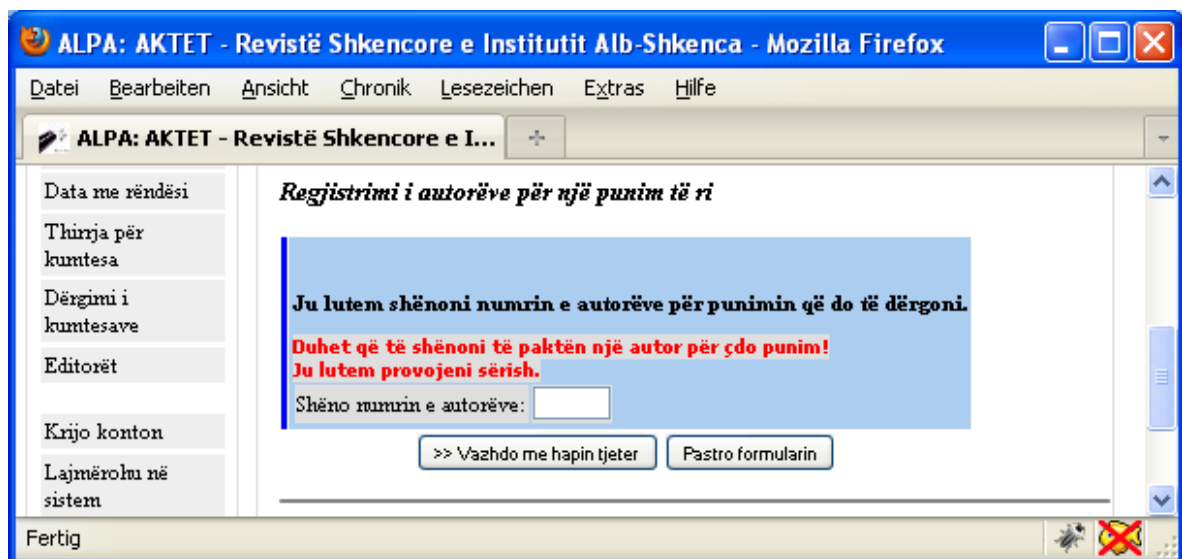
ALPA: AKTET - Revistë Shkencore e Institutit Alb-Shkenca - Mozilla Firefox

Datei Bearbeiten Ansicht Chronik Lesezeichen Extras Hilfe

ALPA: AKTET - Revistë Shkencore e I...

Data me rëndësi

Thirrja për kumtesa

Dërgimi i kumtesave

Editorët

Krijo konton

Lajmërohu në sistem

Regjistrimi i autorëve për një punim të ri

Ju lutem shënoni numrin e autorëve për punimin që do të dërgoni.

Duhet që të shënoni të paktën një autor për çdo punim!
Ju lutem provojeni sërish.

Shëno numrin e autorëve:

>> Vazhdo me hapin tjeter

Pastro formularin

Fertig